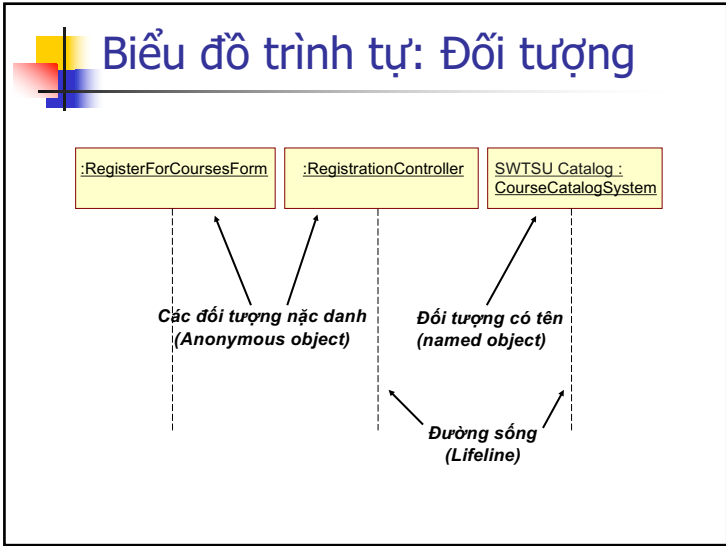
Biểu đồ trình tự: Đối tượng

:RegisterForCoursesForm

:RegistrationController

SWTSU Catalog : CourseCatalogSystem

Các đối tượng nặc danh (Anonymous object)

Đối tượng có tên (named object)

Đường sống (Lifeline)